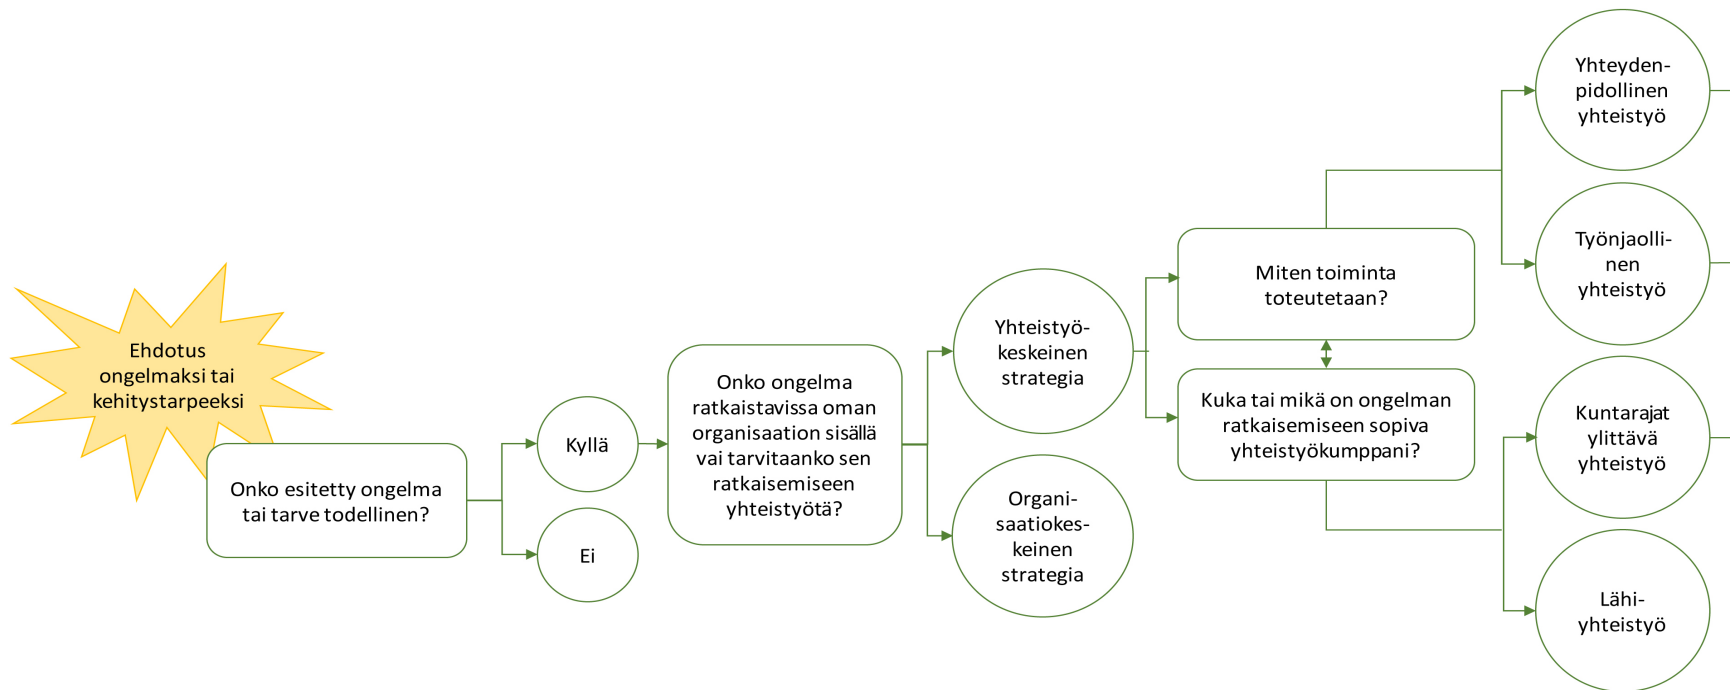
Ehdotus ongelmaksi tai kehitystarpeeksi

Onko esitetty ongelma tai tarve todellinen?

Kyllä

Ei

Onko ongelma ratkaistavissa oman organisaation sisällä vai tarvitaanko sen ratkaisemiseen yhteistyötä?

Yhteistyökeskeinen strategia

Organisaatiokeskeinen strategia

Miten toiminta toteutetaan?

Kuka tai mikä on ongelman ratkaisemiseen sopiva yhteistyökumppani?

Yhteydenpidollinen yhteistyö

Työnjaollinen yhteistyö

Kuntarajat ylittävä yhteistyö

Lähiyhteistyö